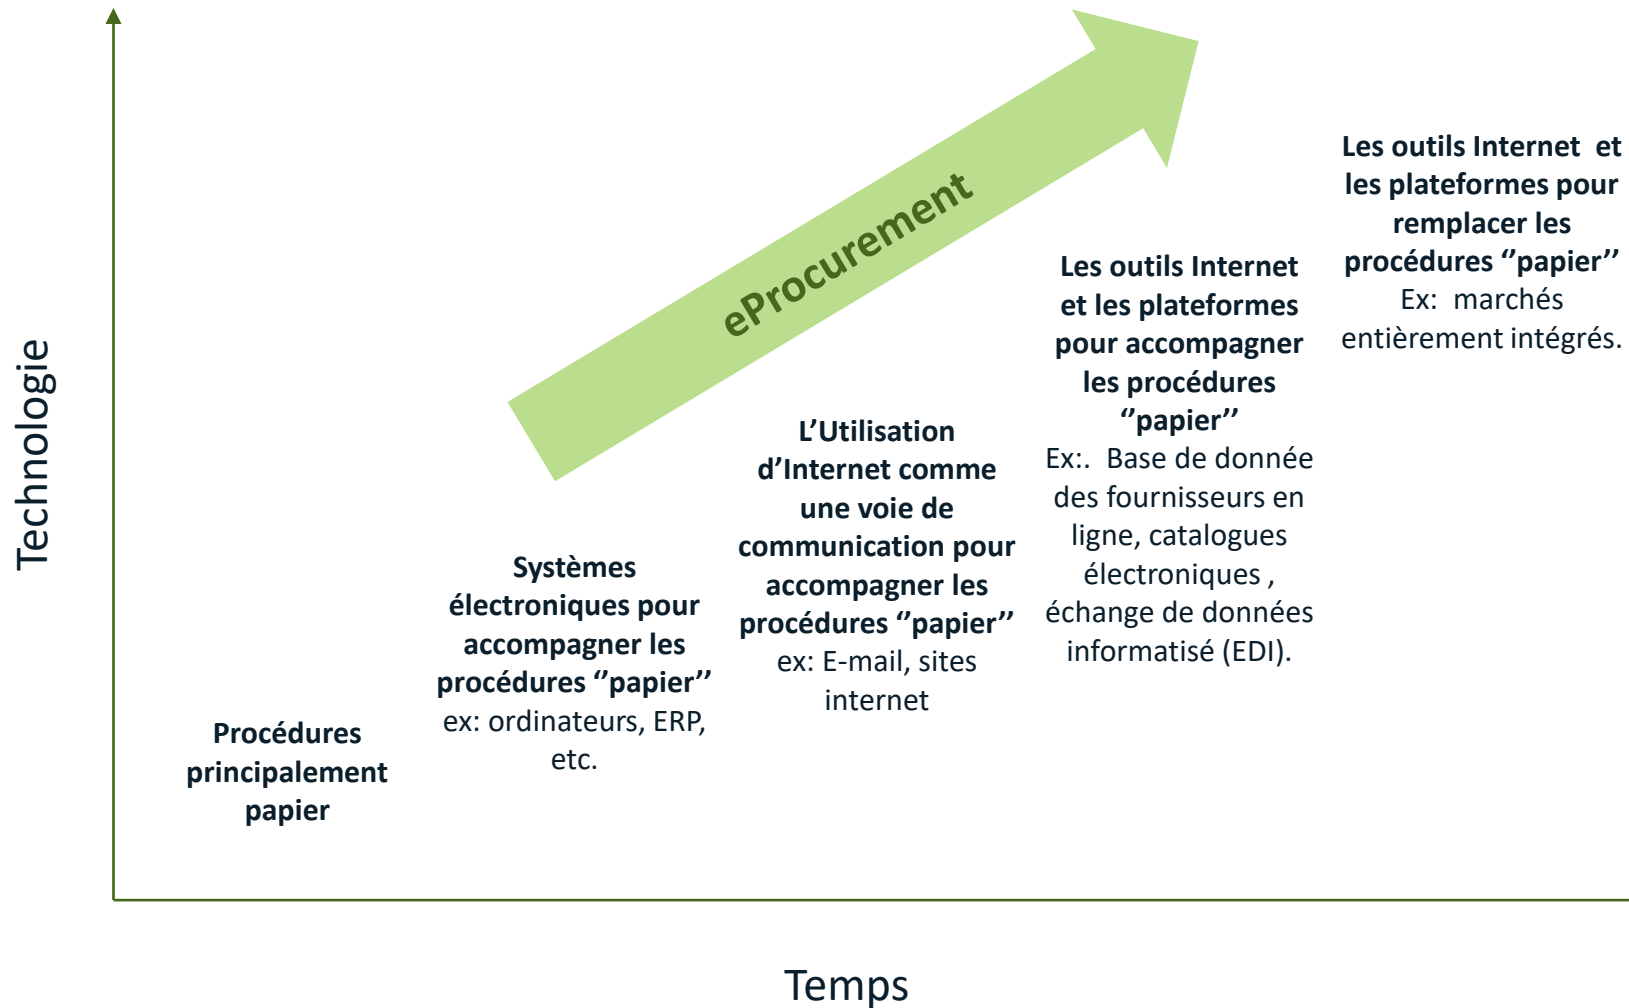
eProcurement

Technologie

Procédures principalement papier

Systèmes électroniques pour accompagner les procédures ''papier''
ex: ordinateurs, ERP, etc.

L'Utilisation d'Internet comme une voie de communication pour accompagner les procédures ''papier''
ex: E-mail, sites internet

Les outils Internet et les plateformes pour accompagner les procédures ''papier''
Ex:. Base de donnée des fournisseurs en ligne, catalogues électroniques , échange de données informatisé (EDI).

Les outils Internet et les plateformes pour remplacer les procédures ''papier''
Ex: marchés entièrement intégrés.

Temps